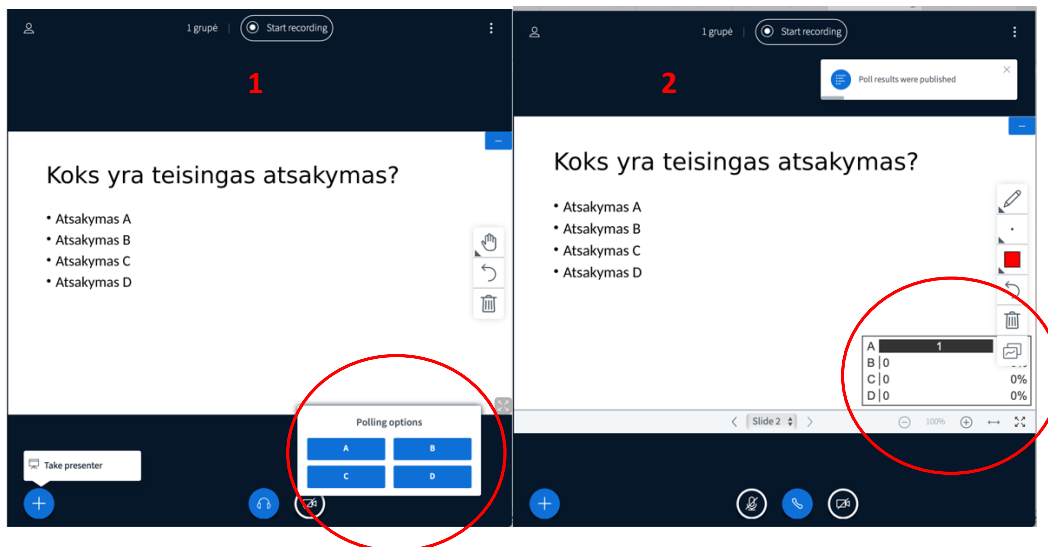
1 grupė | Start recording

1

Koks yra teisingas atsakymas?

• Atsakymas A
• Atsakymas B
• Atsakymas C
• Atsakymas D

Polling options

A B
C D

Take presenter

1 grupė | Start recording

2

Poll results were published

Koks yra teisingas atsakymas?

• Atsakymas A
• Atsakymas B
• Atsakymas C
• Atsakymas D

| A | 1 | |
|---|---|---|
| B | 0 | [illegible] |
| C | 0 | 0% |
| D | 0 | 0% |

Slide 2

100%